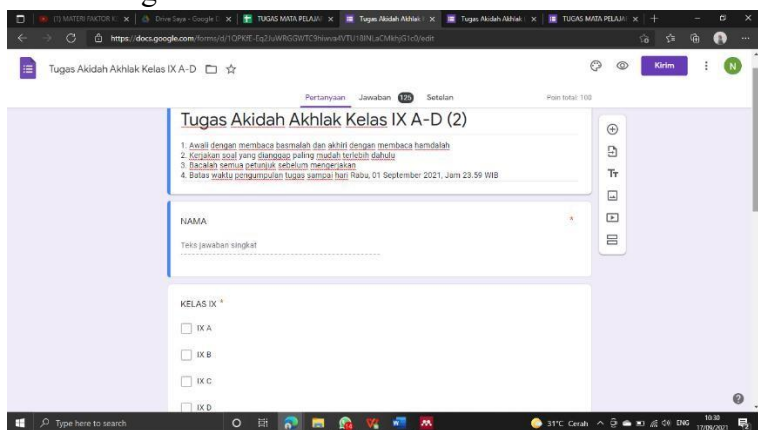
(1) MATERI FAKTOR K | Drive Saya - Google | TUGAS MATA PELAJA | Tugas Akidah Akhlak | Tugas Akidah Akhlak | TUGAS MATA PELAJA

https://docs.google.com/forms/d/1QPKfE-Eq3JuWRGGWTC9hiewa4VTU18INLaCMkhjG1c0/edit

Tugas Akidah Akhlak Kelas IX A-D

Kirim

N

Pertanyaan Jawaban 125 Setelan Poin total: 100

Tugas Akidah Akhlak Kelas IX A-D (2)

1. Awali dengan membaca basmalah dan akhiri dengan membaca hamdalah
2. Kerjakan soal yang dianggap paling mudah terlebih dahulu
3. Bacalah semua petunjuk sebelum mengerjakan
4. Batas waktu pengumpulan tugas sampai hari Rabu, 01 September 2021, Jam 23.59 WIB

NAMA *

Teks jawaban singkat

KELAS IX *

IX A

IX B

IX C

IX D

Type here to search

31°C Cerah ENG 10:30 17/08/2021